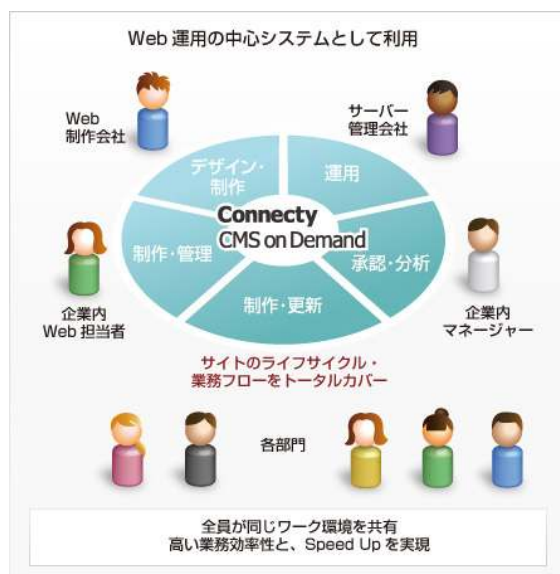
Web 運用の中心システムとして利用

Web
制作会社

サーバー
管理会社

デザイン・
制作

運用

Connecty
CMS on Demand

制作・管理

承認・分析

制作・更新

企業内
Web 担当者

企業内
マネージャー

サイトのライフサイクル・
業務フローをトータルカバー

各部門

全員が同じワーク環境を共有
高い業務効率性と、Speed Up を実現